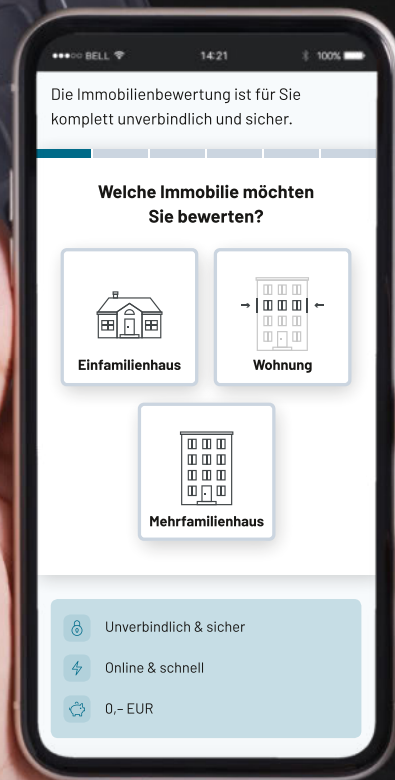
●●●○○ BELL 14:21 100%

Die Immobilienbewertung ist für Sie komplett unverbindlich und sicher.

Welche Immobilie möchten Sie bewerten?

Einfamilienhaus

Wohnung

Mehrfamilienhaus

Unverbindlich & sicher

Online & schnell

0,– EUR